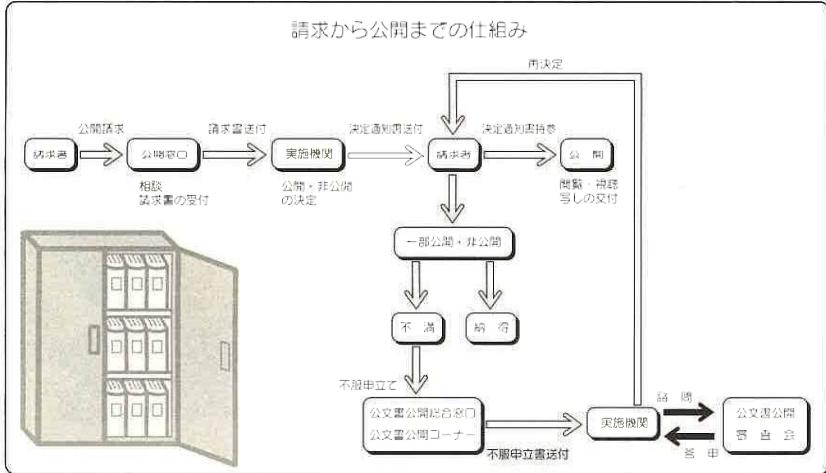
請求から公開までの仕組み

再決定

請求者

公開請求

公開窓口

相談
請求書の受付

請求書送付

実施機関

公開・非公開の決定

決定通知書送付

請求者

決定通知書持参

公開

閲覧・視聴
写しの交付

一部公開・非公開

不満

納得

不服申立て

公文書公開総合窓口
公文書公開コーナー

不服申立書送付

実施機関

諮問

答申

公文書公開審査会